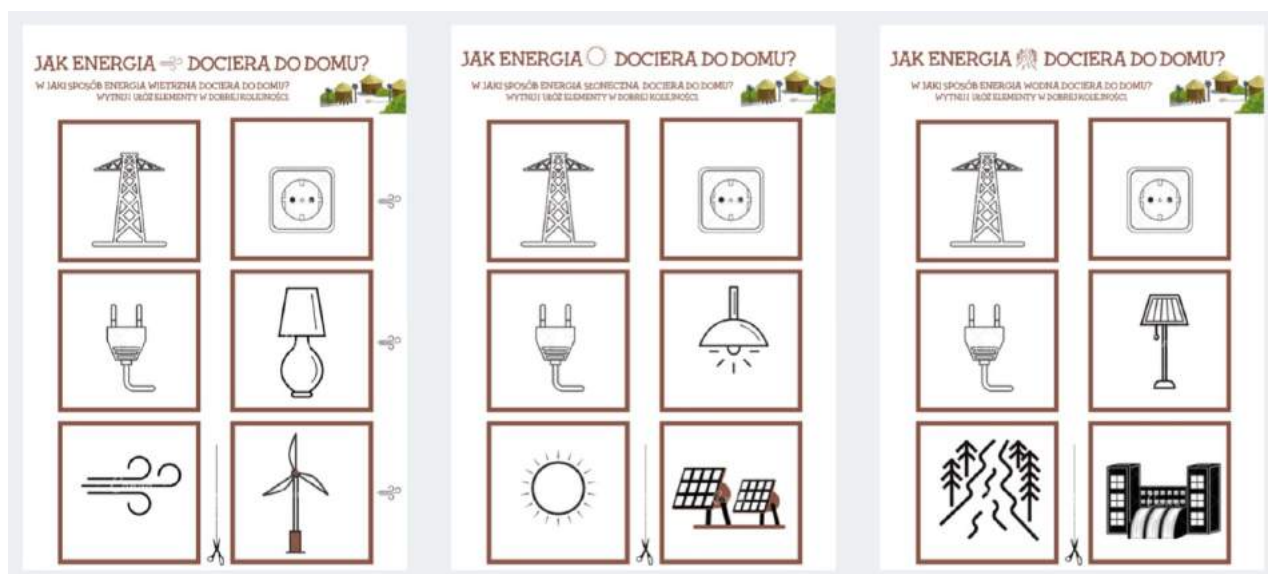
JAK ENERGIA DOCIERA DO DOMU?

W JAKI SPOSÓB ENERGIA WIETRZNA DOCIERA DO DOMU? WYTNIJ I UŁÓŻ ELEMENTY W DOBREJ KOLEJNOŚCI.

JAK ENERGIA DOCIERA DO DOMU?

W JAKI SPOSÓB ENERGIA SŁONECZNA DOCIERA DO DOMU? WYTNIJ I UŁÓŻ ELEMENTY W DOBREJ KOLEJNOŚCI.

JAK ENERGIA DOCIERA DO DOMU?

W JAKI SPOSÓB ENERGIA WODNA DOCIERA DO DOMU? WYTNIJ I UŁÓŻ ELEMENTY W DOBREJ KOLEJNOŚCI.